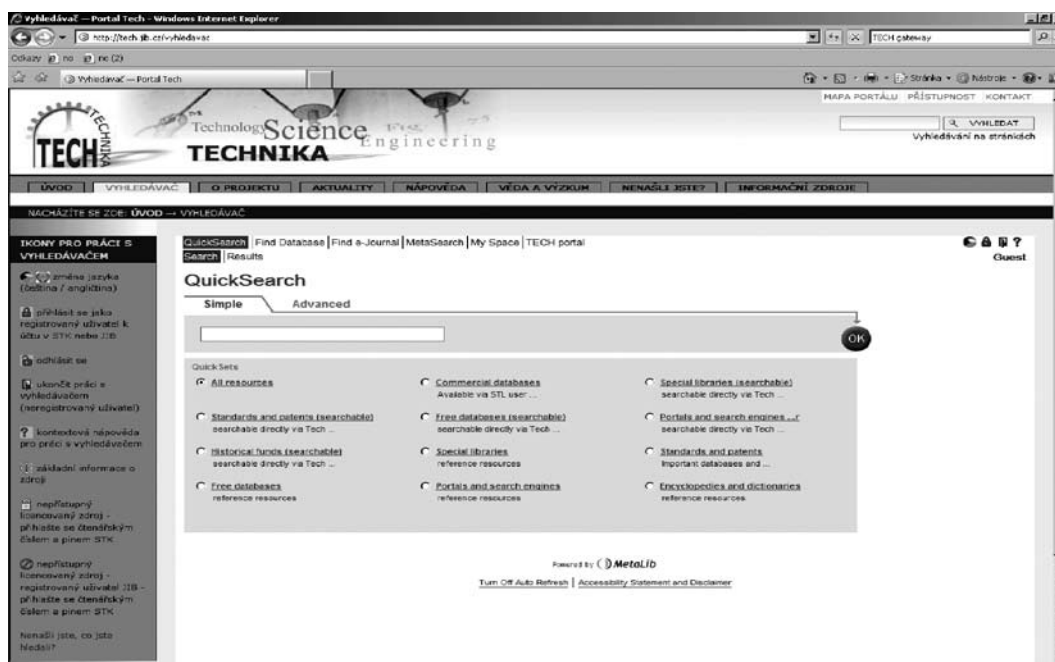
Vyhledávač — Portal Tech - Windows Internet Explorer

http://tech.jib.cz/vyhledavac

TECH gateway

Odkazy no nc (2)

Vyhledávač — Portal Tech

Stránka · Nástroje ·

MAPA PORTÁLU PŘÍSTUPNOST KONTAKT

VYHLEDAT

Vyhledávání na stránkách

TECHNIKA

Technology Science Engineering

TECHNIKA

ÚVOD VYHLEDÁVAČ O PROJEKTU AKTUALITY NÁPOVĚDA VĚDA A VÝZKUM NENAŠLI JSTE? INFORMAČNÍ ZDROJE

NACHÁZÍTE SE ZDE: ÚVOD → VYHLEDÁVAČ

IKONY PRO PRÁCI S VYHLEDÁVAČEM

změna jazyka (čeština / angličtina)

přihlásit se jako registrovaný uživatel k účtu v STK nebo JIB

odhlásit se

ukončit práci s vyhledávačem (neregistrovaný uživatel)

kontextová nápověda pro práci s vyhledávačem

základní informace o zdroji

nepřístupný licencovaný zdroj - přihlaste se čtenářským číslem a pinem STK

nepřístupný licencovaný zdroj - registrovaný uživatel JIB - přihlaste se čtenářským číslem a pinem STK

Nenašli jste, co jste hledali?

QuickSearch | Find Database | Find e-Journal | MetaSearch | My Space | TECH portal

Search | Results

Guest

QuickSearch

Simple Advanced

OK

Quick Sets

All resources

Commercial databases
Available via STL user ...

Special libraries (searchable)
searchable directly via Tech ...

Standards and patents (searchable)
searchable directly via Tech ...

Free databases (searchable)
searchable directly via Tech ...

Portals and search engines ...r
searchable directly via Tech ...

Historical funds (searchable)
searchable directly via Tech ...

Special libraries
reference resources

Standards and patents
Important databases and ...

Free databases
reference resources

Portals and search engines
reference resources

Encyclopedias and dictionaries
reference resources

Powered by MetaLib

Turn Off Auto Refresh | Accessibility Statement and Disclaimer